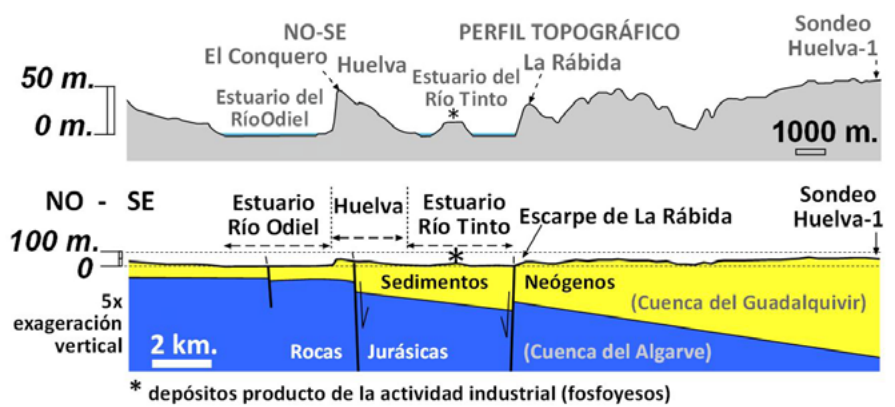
NO-SE
PERFIL TOPOGRÁFICO
Sondeo Huelva-1
El Conquero
Huelva
Estuario del Río Tinto
La Rábida
50 m.
0 m.
Estuario del RíoOdiel
*
1000 m.

NO - SE
Estuario Río Odiel
Huelva
Estuario Río Tinto
Escarpe de La Rábida
Sondeo Huelva-1
100 m.
0
*
Sedimentos
Neógenos
(Cuenca del Guadalquivir)
5x exageración vertical
2 km.
Rocas
Jurásicas
(Cuenca del Algarve)

* depósitos producto de la actividad industrial (fosfoyesos)